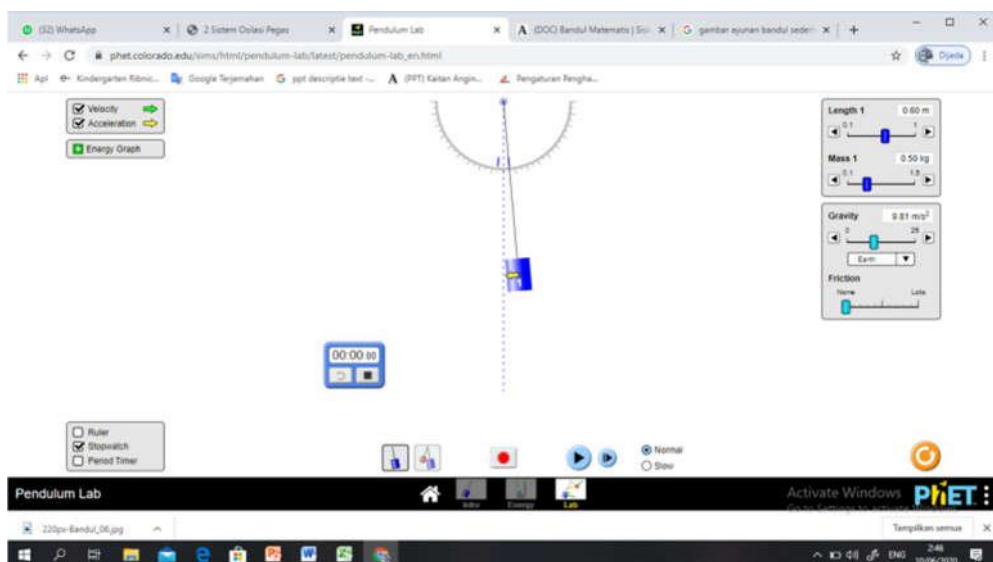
(32) WhatsApp | 2 Sistem Osilasi Pegas | Pendulum Lab | (DOC) Bandul Matematis | Sci | gambar ayunan bandul seder

phet.colorado.edu/sims/html/pendulum-lab/latest/pendulum-lab_en.html

Dijeda

Apl Kindergarten Ribnic... Google Terjemahan ppt descriptie text - (PPT) Kaitan Angin... Pengaturan Pengha...

Velocity
Acceleration

Energy Graph

Length 1 0.60 m
0.1 1

Mass 1 0.50 kg
0.1 1.5

Gravity 9.81 m/s²
0 25
Earth

Friction
None Lots

00:00.00

Ruler
Stopwatch
Period Timer

Normal
Slow

Pendulum Lab

Intro Energy Lab

Activate Windows
Go to Settings to activate Windows.

PhET

220px-Bandul_06.jpg

Tampilkan semua

ENG 2:46 10/06/2020